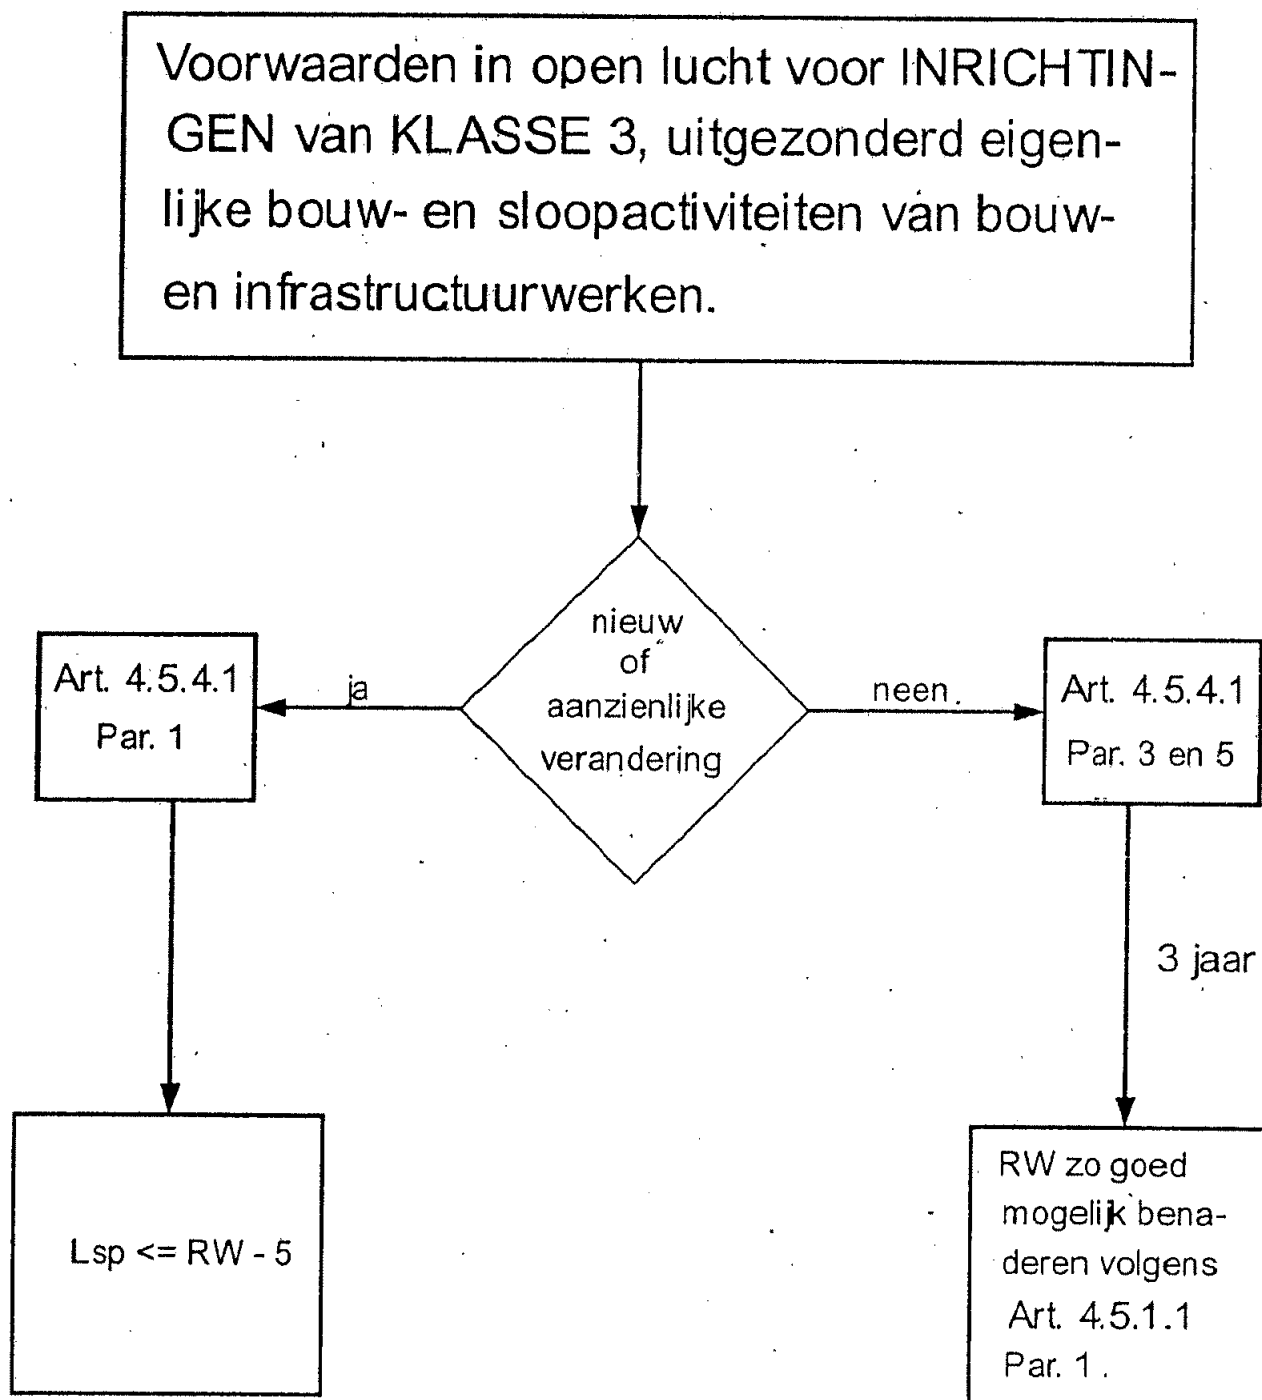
Voorwaarden in open lucht voor INRICHTINGEN van KLASSE 3, uitgezonderd eigenlijke bouw- en sloopactiviteiten van bouw- en infrastructuurwerken.

nieuw of aanzienlijke verandering

ja

Art. 4.5.4.1 Par. 1

neen.

Art. 4.5.4.1 Par. 3 en 5

3 jaar

Lsp <= RW - 5

RW zo goed mogelijk benaderen volgens Art. 4.5.1.1 Par. 1 .